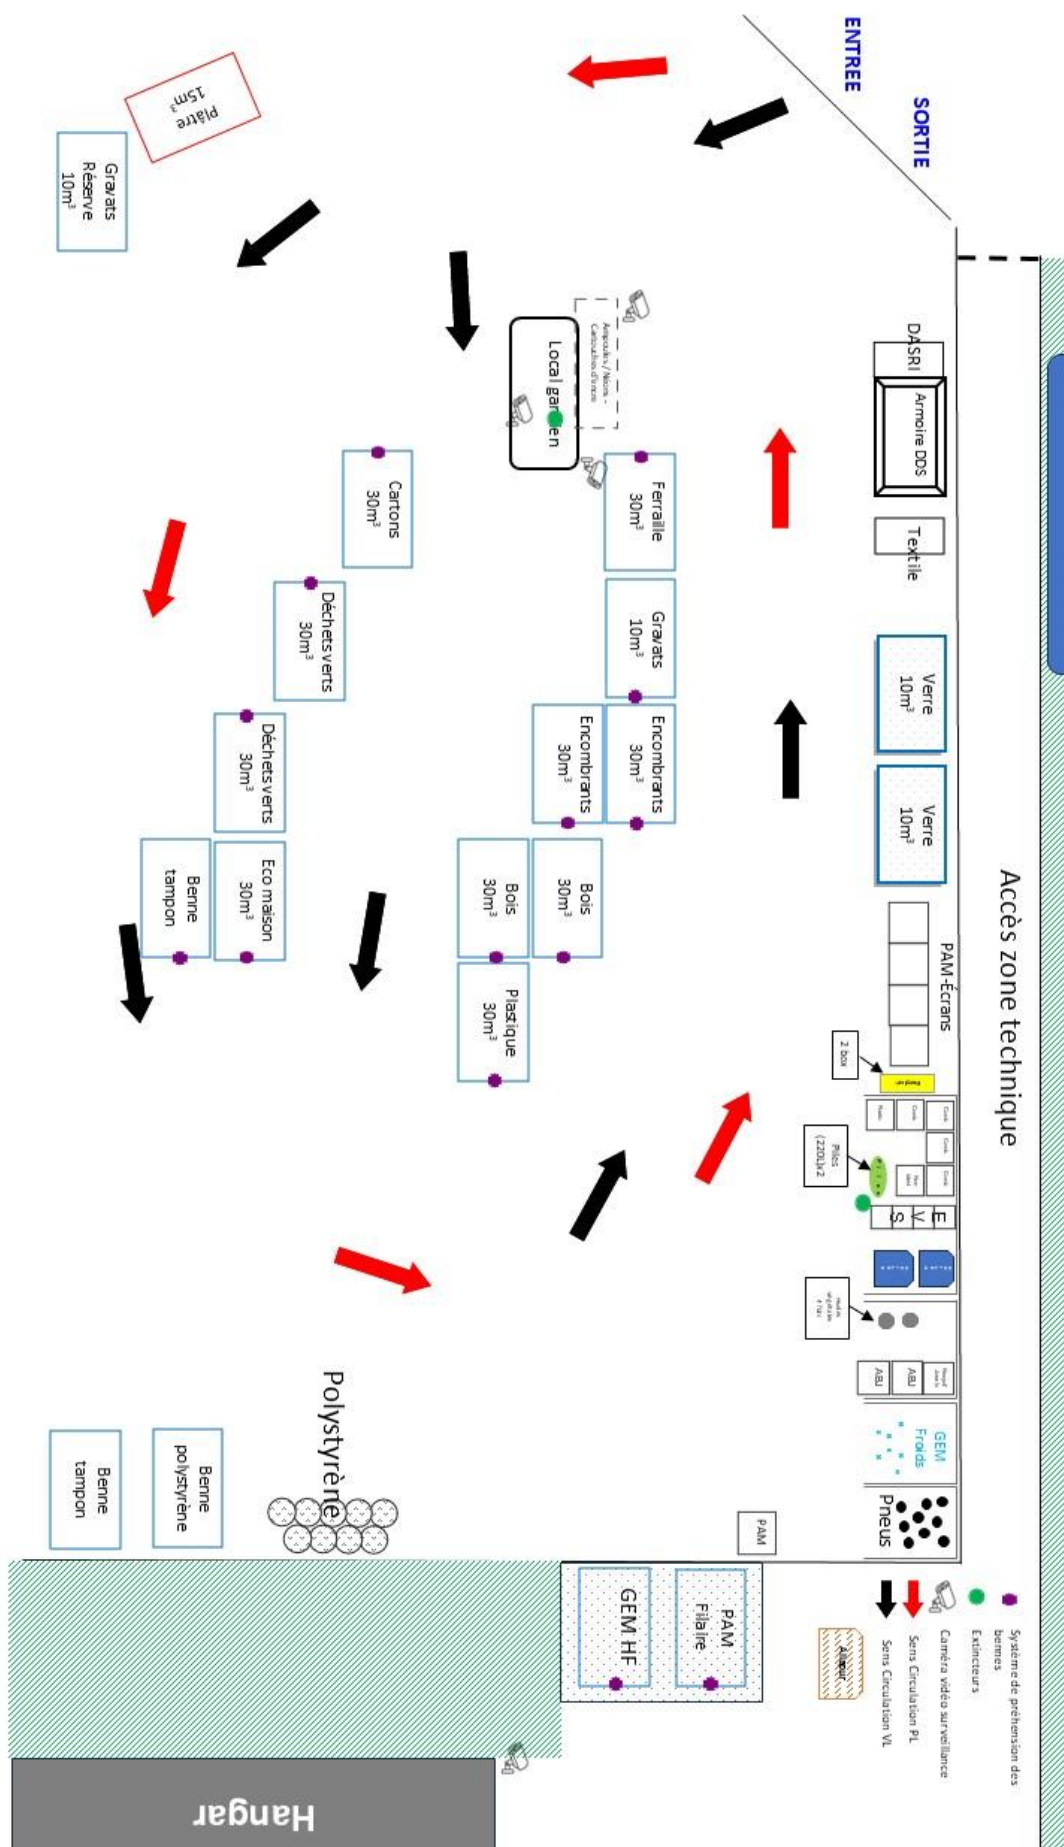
ENTREE

SORTIE

Plâtre 15m³

Gravats Réserve 10m³

DASRI

Armoire DDS

Textile

Ampoules / Néons - Cartouches d'encre

Local gardien

Cartons 30m³

Ferraille 30m³

Gravats 10m³

Déchets verts 30m³

Déchets verts 30m³

Encombrants 30m³

Encombrants 30m³

Verre 10m³

Verre 10m³

Benne tampon

Eco maison 30m³

Bois 30m³

Bois 30m³

Plastique 30m³

PAM-Écrans

Accès zone technique

2 box

Piles (220L)x2

E V S

ABJ

ABJ

GEM Froids

Pneus

PAM

Polystyrène

Benne polystyrène

Benne tampon

PAM Filaire

GEM HF

Système de préhension des bennes

Extincteurs

Caméra vidéo surveillance

Sens Circulation PL

Sens Circulation VL

Hangar